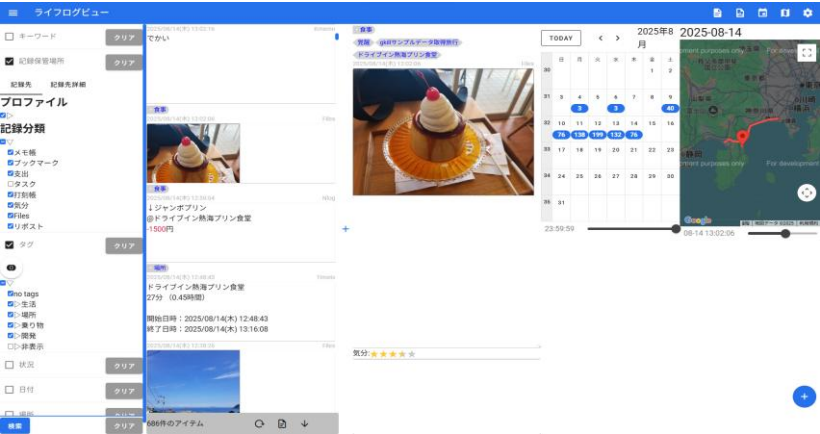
ライフログビュー

キーワード クリア
記録保管場所 クリア
記録先 記録先詳細
プロファイル
記録分類
メモ帳
ブックマーク
支出
タスク
打刻帳
気分
Files
リポスト
タグ クリア
no tags
生活
場所
乗り物
開発
非表示
状況 クリア
日付 クリア
クリア
検索 クリア

2025/08/14(木) 13:02:16
でかい

食事
2025/08/14(木) 13:02:08
↓ジャンボプリン
@ドライブイン熱海プリン食堂
-1500円

場所
2025/08/14(木) 12:48:43
ドライブイン熱海プリン食堂
27分 (0.45時間)

開始日時：2025/08/14(木) 12:48:43
終了日時：2025/08/14(木) 13:16:08

686件のアイテム

食事
覚醒 gkiiサンプルデータ保存旅行
ドライブイン熱海プリン食堂
2025/08/14(木) 13:02:08

気分: ★★★★

TODAY < > 2025年8月 2025-08-14
日 月 火 水 木 金 土
30 | | | | | | 1 | 2
31 | 3 | 4 | 5 | 6 | 7 | 8 | 9
3 | 3 | 40
32 | 10 | 11 | 12 | 13 | 14 | 15 | 16
76 | 138 | 199 | 132 | 76
33 | 17 | 18 | 19 | 20 | 21 | 22 | 23
34 | 24 | 25 | 26 | 27 | 28 | 29 | 30
35 | 31
23:59:59
08-14 13:02:06
ment purposes only
ment purposes only
For development
Google